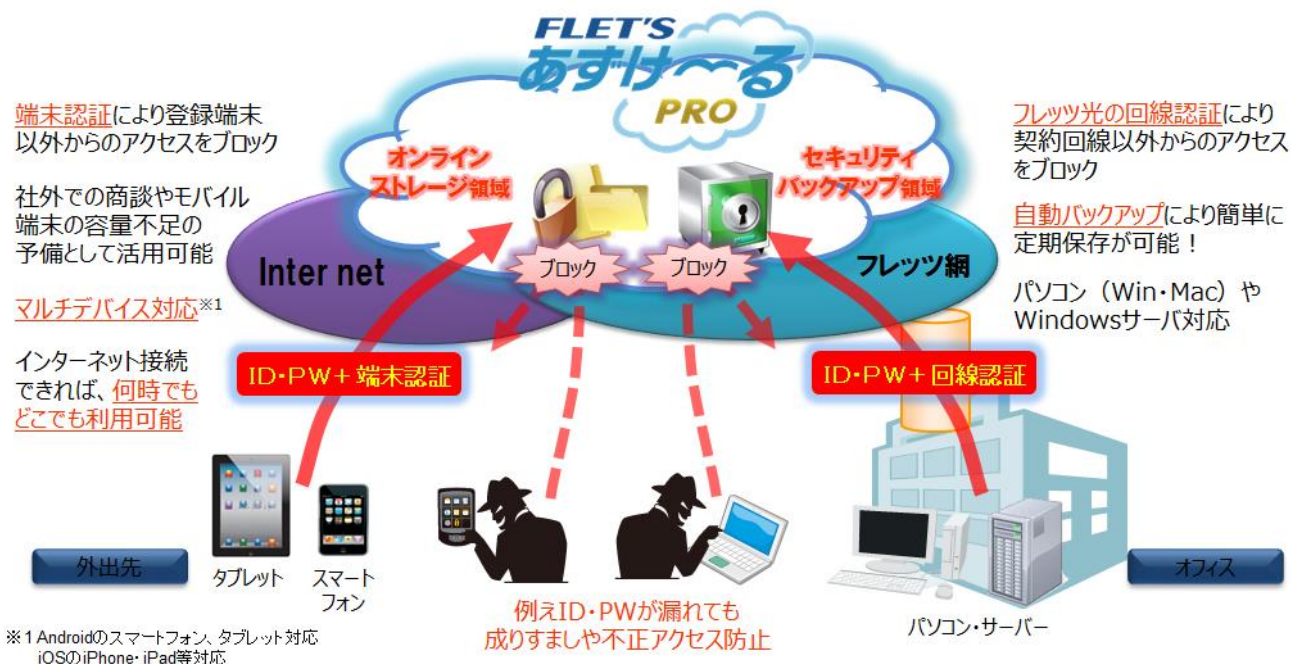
FLET'S
あずけ〜る
PRO

端末認証により登録端末以外からのアクセスをブロック

社外での商談やモバイル端末の容量不足の予備として活用可能

マルチデバイス対応※1

インターネット接続できれば、何時でもどこでも利用可能

オンラインストレージ領域

セキュリティバックアップ領域

Inter net

フレッツ網

ブロック

ブロック

ID・PW＋端末認証

ID・PW＋回線認証

フレッツ光の回線認証により契約回線以外からのアクセスをブロック

自動バックアップにより簡単に定期保存が可能！

パソコン（Win・Mac）やWindowsサーバ対応

外出先

タブレット

スマートフォン

例えID・PWが漏れても成りすましや不正アクセス防止

パソコン・サーバー

オフィス

※1 Androidのスマートフォン、タブレット対応
iOSのiPhone・iPad等対応